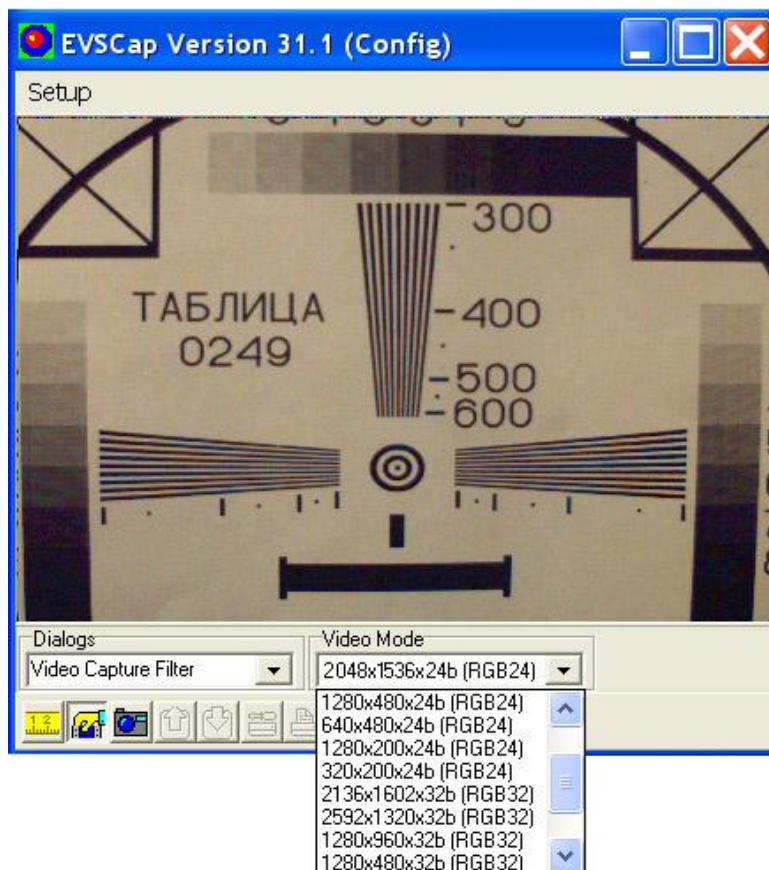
EVSCap Version 31.1 (Config)

Setup

300

ТАБЛИЦА
0249

400

500
600

Dialogs
Video Capture Filter

Video Mode
2048x1536x24b (RGB24)

1280x480x24b (RGB24)
640x480x24b (RGB24)
1280x200x24b (RGB24)
320x200x24b (RGB24)
2136x1602x32b (RGB32)
2592x1320x32b (RGB32)
1280x960x32b (RGB32)
1280x480x32b (RGB32)